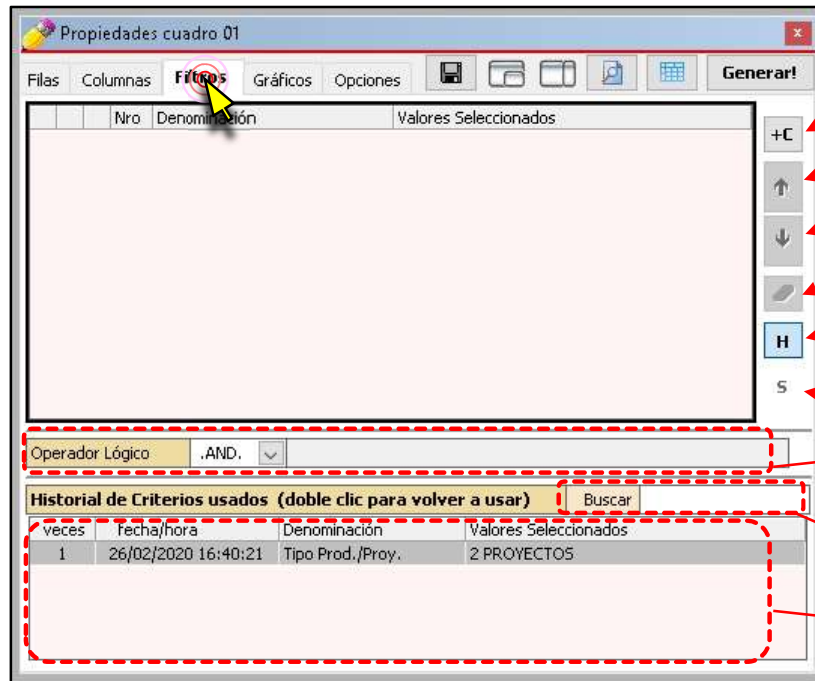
Propiedades cuadro 01

Filas | Columnas | Filtros | Gráficos | Opciones

Generar!

| | | Nro | Denominación | Valores Seleccionados |
|---|---|---|---|---|

+C

H

S

Operador Lógico | .AND.

Historial de Criterios usados (doble clic para volver a usar)

Buscar

| veces | fecha/hora | Denominación | Valores Seleccionados |
|---|---|---|---|
| 1 | 26/02/2020 16:40:21 | Tipo Prod./Proy. | 2 PROYECTOS |